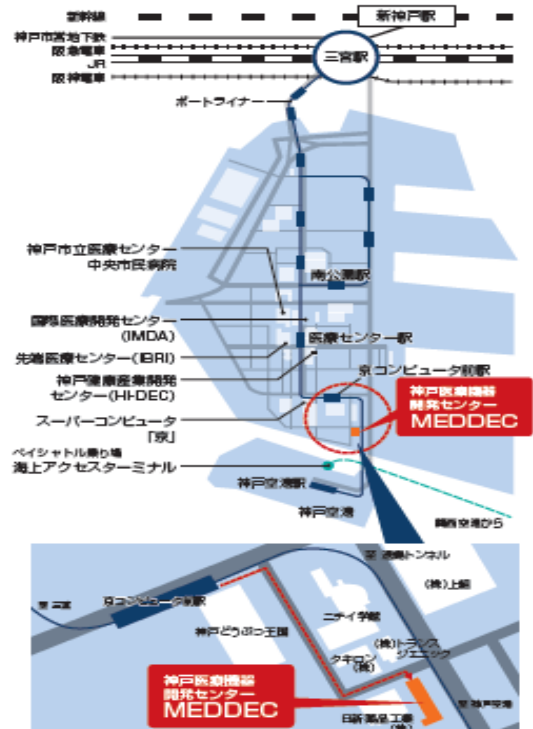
新幹線
新神戸駅
神戸市営地下鉄
阪急電車
JR
阪神電車
三宮駅
ポートライナー
神戸市立医療センター
中央市民病院
南公園駅
国際医療開発センター
(IMDA)
先端医療センター(IBRI)
医療センター駅
神戸健康産業開発
センター(HI-DEC)
京コンピュータ前駅
神戸医療機器
開発センター
MEDDEC
スーパーコンピュータ
「京」
ベイシャトル乗り場
海上アクセスターミナル
神戸空港駅
神戸空港
関西空港から
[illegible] 港島トンネル
(株)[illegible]
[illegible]
京コンピュータ前駅
ニチイ学館
神戸どうぶつ王国
(株)トランス
ジェニック
クキコン
(株)
神戸医療機器
開発センター
MEDDEC
日新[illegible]工業
神戸空港